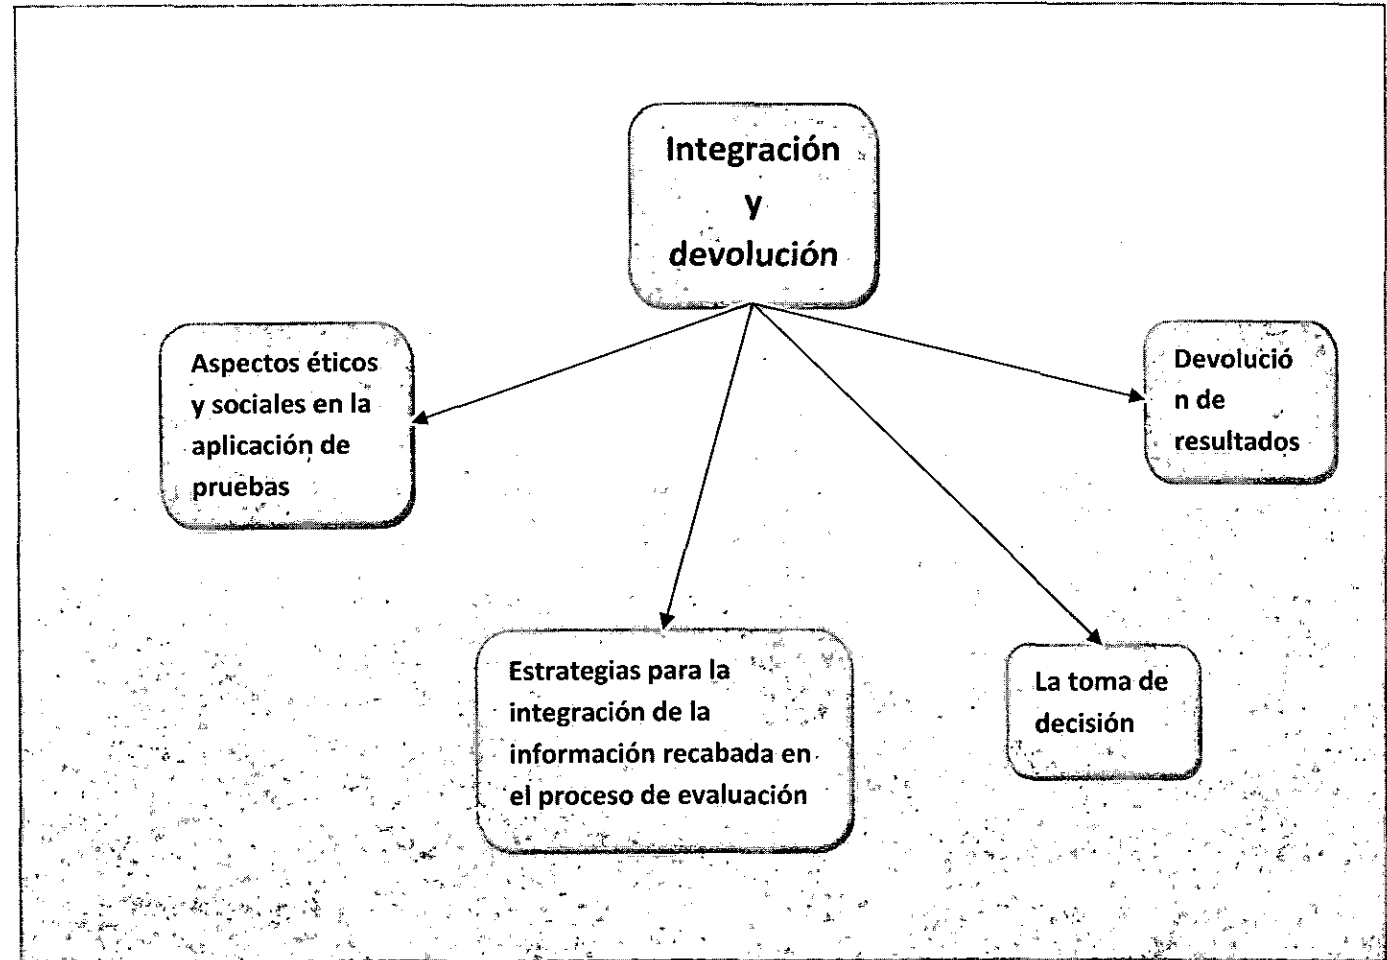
Integración y devolución

Aspectos éticos y sociales en la aplicación de pruebas

Devolución de resultados

Estrategias para la integración de la información recabada en el proceso de evaluación

La toma de decisión